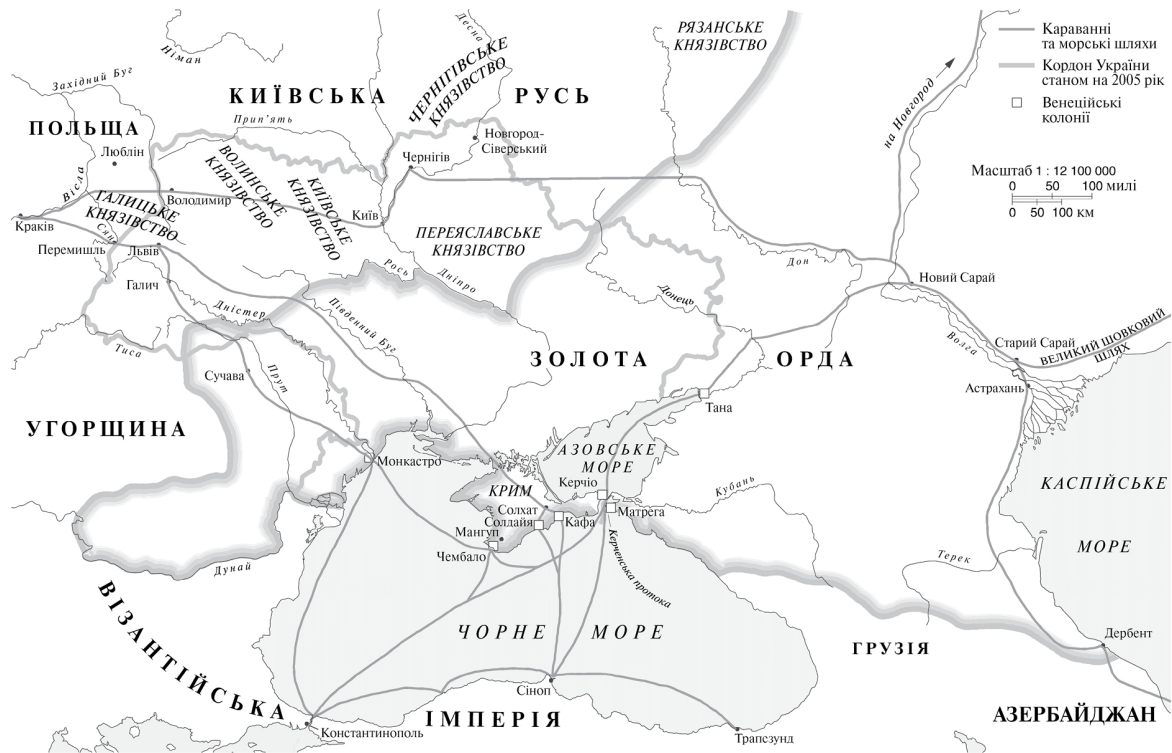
Караванні та морські шляхи
Кордон України станом на 2005 рік
Венеційські колонії

Масштаб 1 : 12 100 000
0 50 100 милі
0 50 100 км

РЯЗАНСЬКЕ КНЯЗІВСТВО
Десна
Німан
Західний Буг
КИЇВСЬКА
ЧЕРНІГІВСЬКЕ КНЯЗІВСТВО
РУСЬ
на Новгород
ПОЛЬЩА
Прип'ять
Новгород-Сіверський
Люблін
ВОЛИНСЬКЕ КНЯЗІВСТВО
КИЇВСЬКЕ КНЯЗІВСТВО
Чернігів
Вісла
Володимир
ГАЛИЦЬКЕ КНЯЗІВСТВО
Київ
Краків
Сян
Перемишль
Львів
ПЕРЕЯСЛАВСЬКЕ КНЯЗІВСТВО
Дон
Новий Сарай
Рось
Дніпро
Галич
Донець
Дністер
Південний Буг
Тиса
Прут
ЗОЛОТА
ОРДА
Старий Сарай
ВЕЛИКИЙ ШОВКОВИЙ ШЛЯХ
Волга
Сучава
Астрахань
Тана
УГОРЩИНА
АЗОВСЬКЕ МОРЕ
Монкастро
Керчіо
КРИМ
Кубань
Солхат
Матрега
Солдайя
Кафа
КАСПІЙСЬКЕ МОРЕ
Мангуп
Чембало
Керченська протока
Дунай
Терек
ВІЗАНТІЙСЬКА
ЧОРНЕ МОРЕ
ГРУЗІЯ
Дербент
Сіноп
ІМПЕРІЯ
АЗЕРБАЙДЖАН
Константинополь
Трапезунд